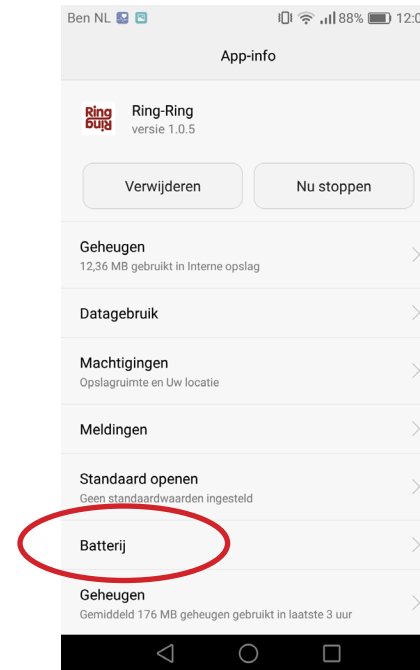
Ben NL 88% 12:0

App-info

Ring Ring

Ring-Ring
versie 1.0.5

Verwijderen

Nu stoppen

Geheugen
12,36 MB gebruikt in Interne opslag

Datagebruik

Machtigingen
Opslagruimte en Uw locatie

Meldingen

Standaard openen
Geen standaardwaarden ingesteld

Batterij

Geheugen
Gemiddeld 176 MB geheugen gebruikt in laatste 3 uur